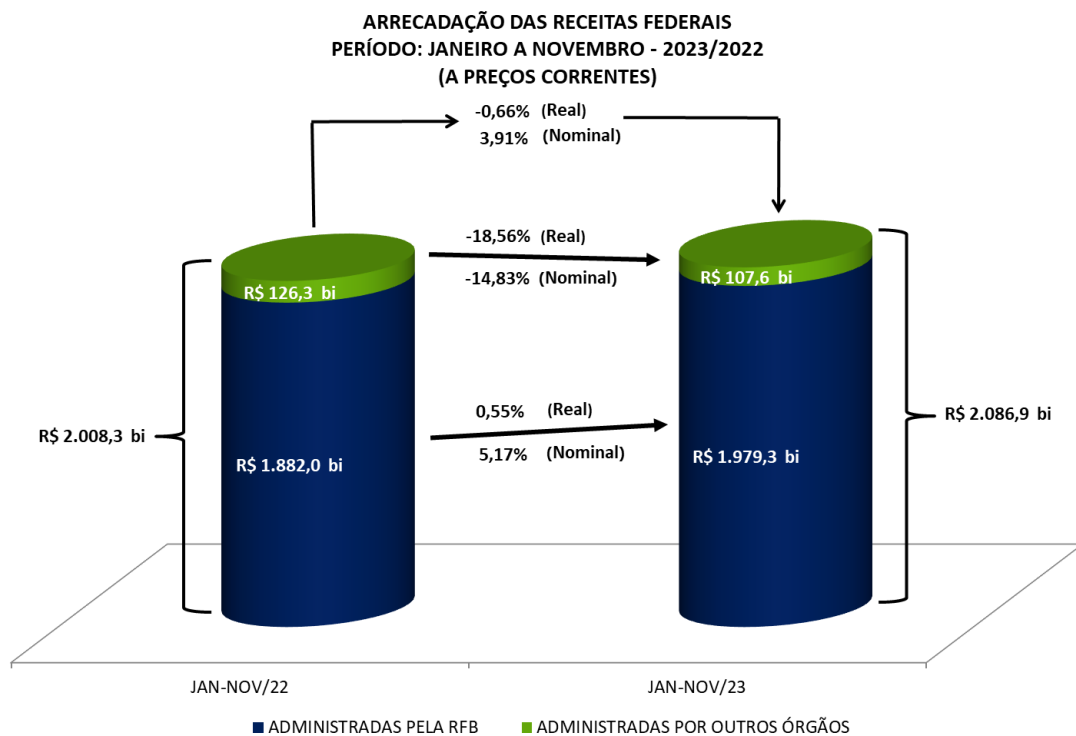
ARRECADAÇÃO DAS RECEITAS FEDERAIS
PERÍODO: JANEIRO A NOVEMBRO - 2023/2022
(A PREÇOS CORRENTES)

-0,66% (Real)
3,91% (Nominal)

-18,56% (Real)
-14,83% (Nominal)

R$ 126,3 bi

R$ 107,6 bi

0,55% (Real)
5,17% (Nominal)

R$ 2.008,3 bi

R$ 1.882,0 bi

R$ 1.979,3 bi

R$ 2.086,9 bi

JAN-NOV/22

JAN-NOV/23

ADMINISTRADAS PELA RFB
ADMINISTRADAS POR OUTROS ÓRGÃOS